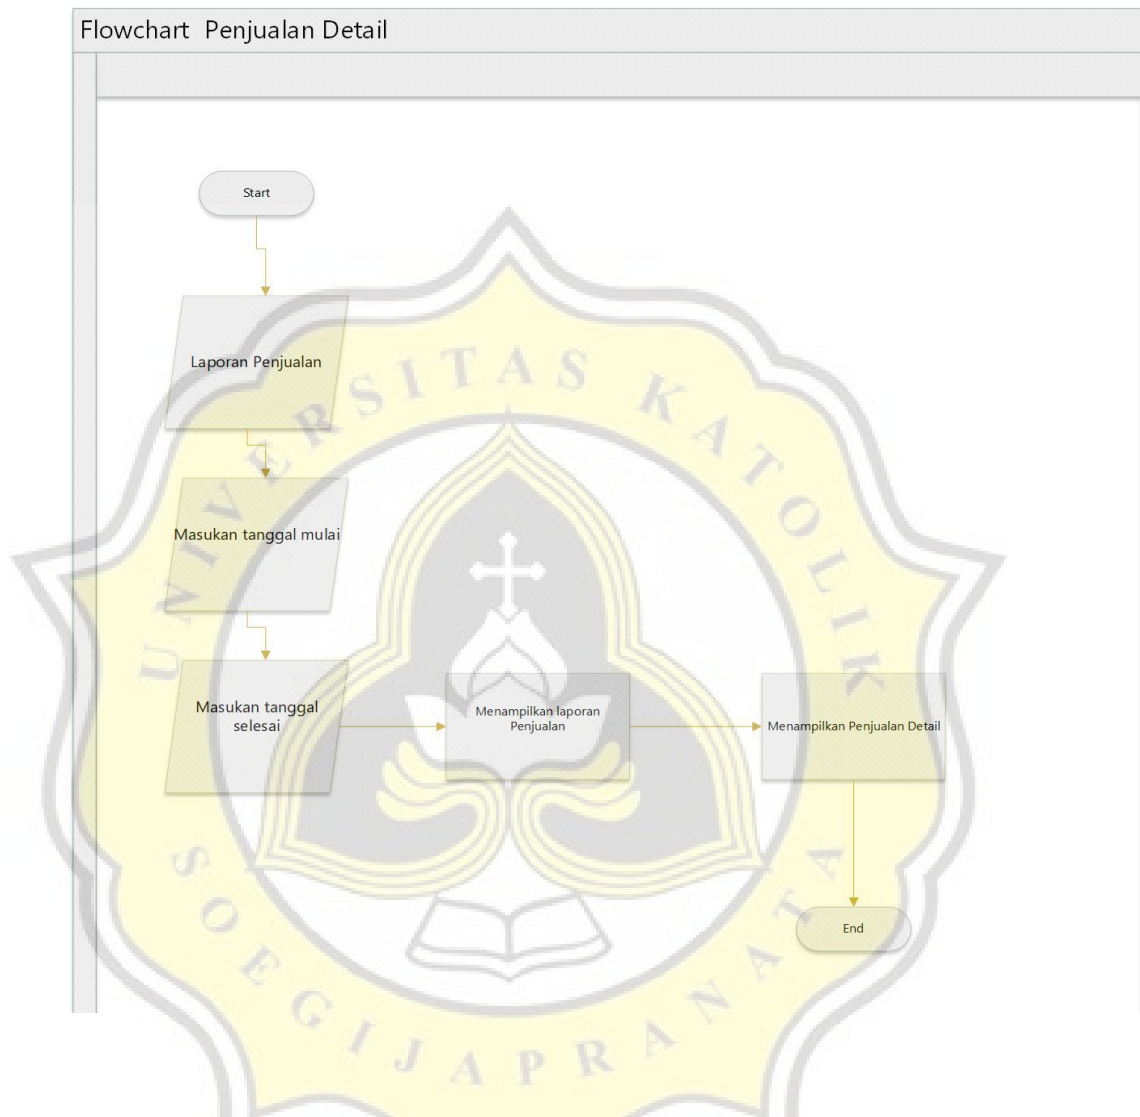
Flowchart Penjualan Detail

Start

Laporan Penjualan

Masukan tanggal mulai

Masukan tanggal selesai

Menampilkan laporan Penjualan

Menampilkan Penjualan Detail

End

UNIVERSITAS KATOLIK SOEGIJAPRANATA